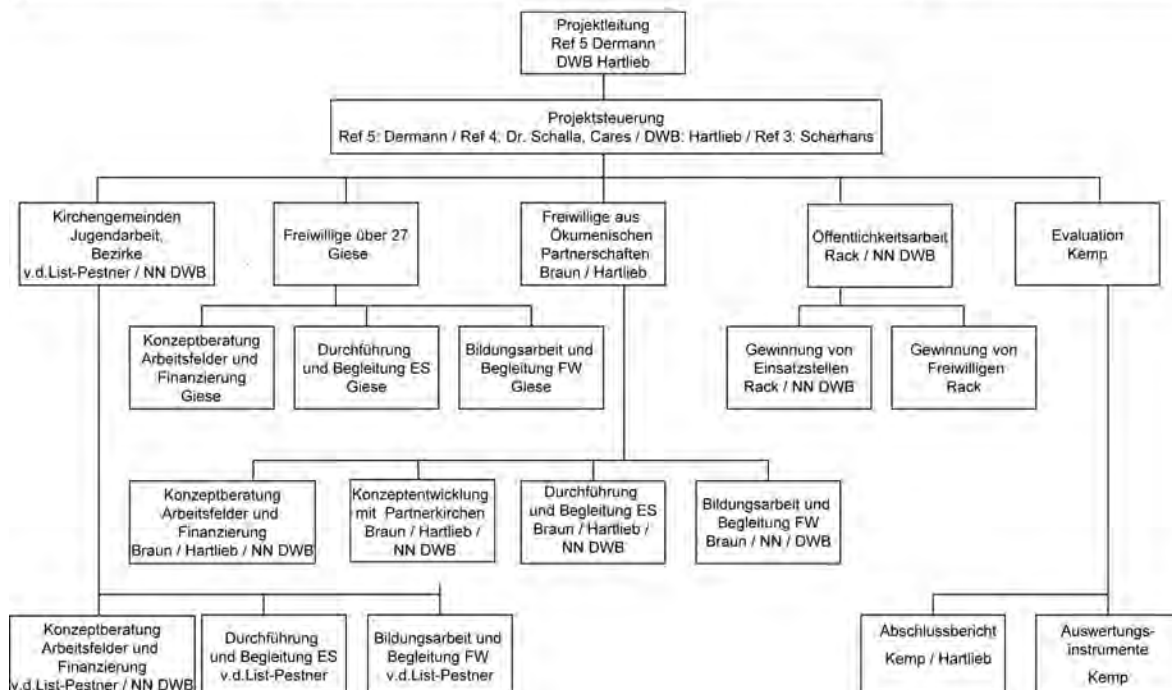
Projektleitung
Ref 5 Dermann
DWB Hartlieb

Projektsteuerung
Ref 5: Dermann / Ref 4: Dr. Schalla, Cares / DWB: Hartlieb / Ref 3: Scherhans

Kirchengemeinden
Jugendarbeit,
Bezirke
v.d.List-Pestner / NN DWB

Freiwillige über 27
Giese

Freiwillige aus
Ökumenischen
Partnerschaften
Braun / Hartlieb

Öffentlichkeitsarbeit
Rack / NN DWB

Evaluation
Kemp

Konzeptberatung
Arbeitsfelder und
Finanzierung
Giese

Durchführung
und Begleitung ES
Giese

Bildungsarbeit und
Begleitung FW
Giese

Gewinnung von
Einsatzstellen
Rack / NN DWB

Gewinnung von
Freiwilligen
Rack

Konzeptberatung
Arbeitsfelder und
Finanzierung
Braun / Hartlieb / NN DWB

Konzeptentwicklung
mit Partnerkirchen
Braun / Hartlieb /
NN DWB

Durchführung
und Begleitung ES
Braun / Hartlieb /
NN DWB

Bildungsarbeit und
Begleitung FW
Braun / NN / DWB

Konzeptberatung
Arbeitsfelder und
Finanzierung
v.d.List-Pestner / NN DWB

Durchführung
und Begleitung ES
v.d.List-Pestner

Bildungsarbeit und
Begleitung FW
v.d.List-Pestner

Abschlussbericht
Kemp / Hartlieb

Auswertungsinstrumente
Kemp